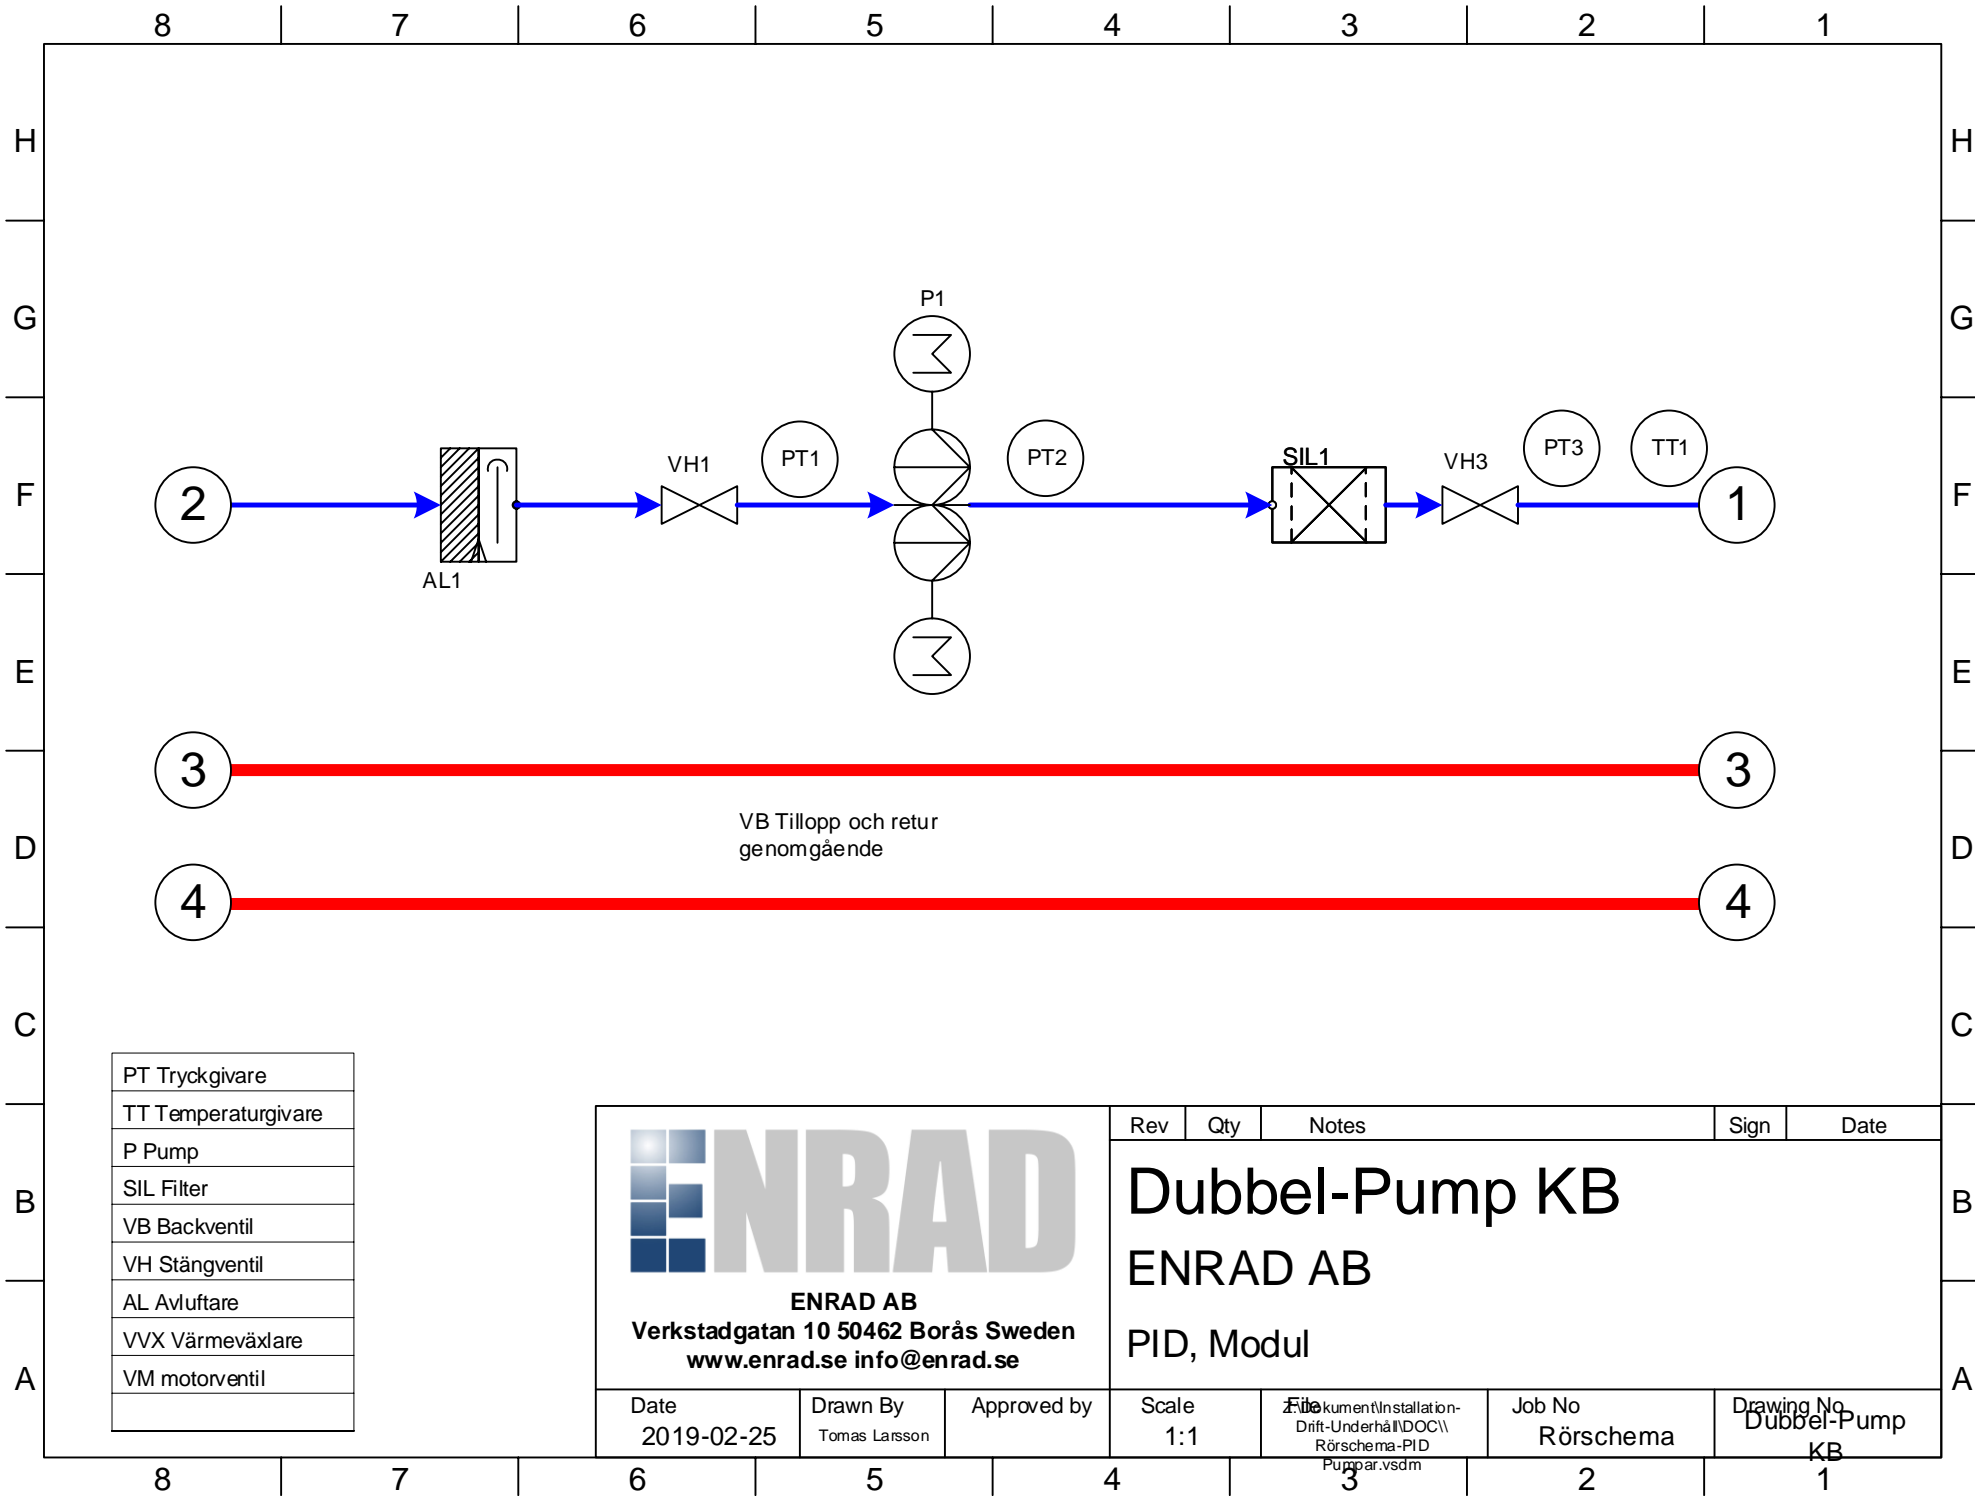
8 7 6 5 4 3 2 1

H G F E D C B A

P1

PT1

PT2

SIL1

VH3

PT3

TT1

VH1

2

AL1

1

3

3

VB Tillopp och retur genomgående

4

4

| PT Tryckgivare |
|---|
| TT Temperaturgivare |
| P Pump |
| SIL Filter |
| VB Backventil |
| VH Stängventil |
| AL Avluftare |
| VVX Värmeväxlare |
| VM motorventil |
| |

ENRAD

ENRAD AB
Verkstadgatan 10 50462 Borås Sweden
www.enrad.se info@enrad.se

| Rev | Qty | Notes | Sign | Date |
|---|---|---|---|---|

Dubbel-Pump KB

ENRAD AB

PID, Modul

| Date | Drawn By | Approved by | Scale | File | Job No | Drawing No |
|---|---|---|---|---|---|---|
| 2019-02-25 | Tomas Larsson | | 1:1 | Z:\Dokument\Installation-Drift-Underhåll\DOC\\ Rörschema-PID Pumpar.vsdm | Rörschema | Dubbel-Pump KB |

8 7 6 5 4 3 2 1